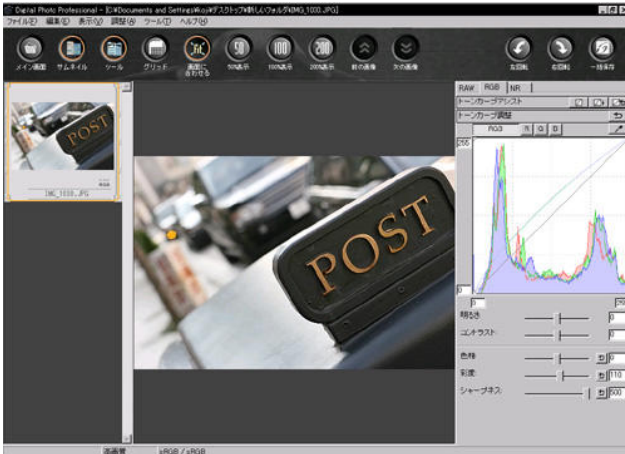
Digital Photo Professional - [C:¥Documents and Settings¥koji¥デスクトップ¥新しいフォルダ¥IMG_1000.JPG]

ファイル(F) 編集(E) 表示(V) 調整(A) ツール(T) ヘルプ(H)

メイン画面 サムネイル ツール グリッド 画面に合わせる 50%表示 100%表示 200%表示 前の画像 次の画像 左回転 右回転 一括保存

POST

IMG_1000.JPG

POST

RAW RGB NR

トーンカーブアシスト

トーンカーブ調整

RGB R G B

255

0

0 255

明るさ 0

コントラスト 0

色相 0

彩度 110

シャープネス 500

高画質 sRGB / sRGB